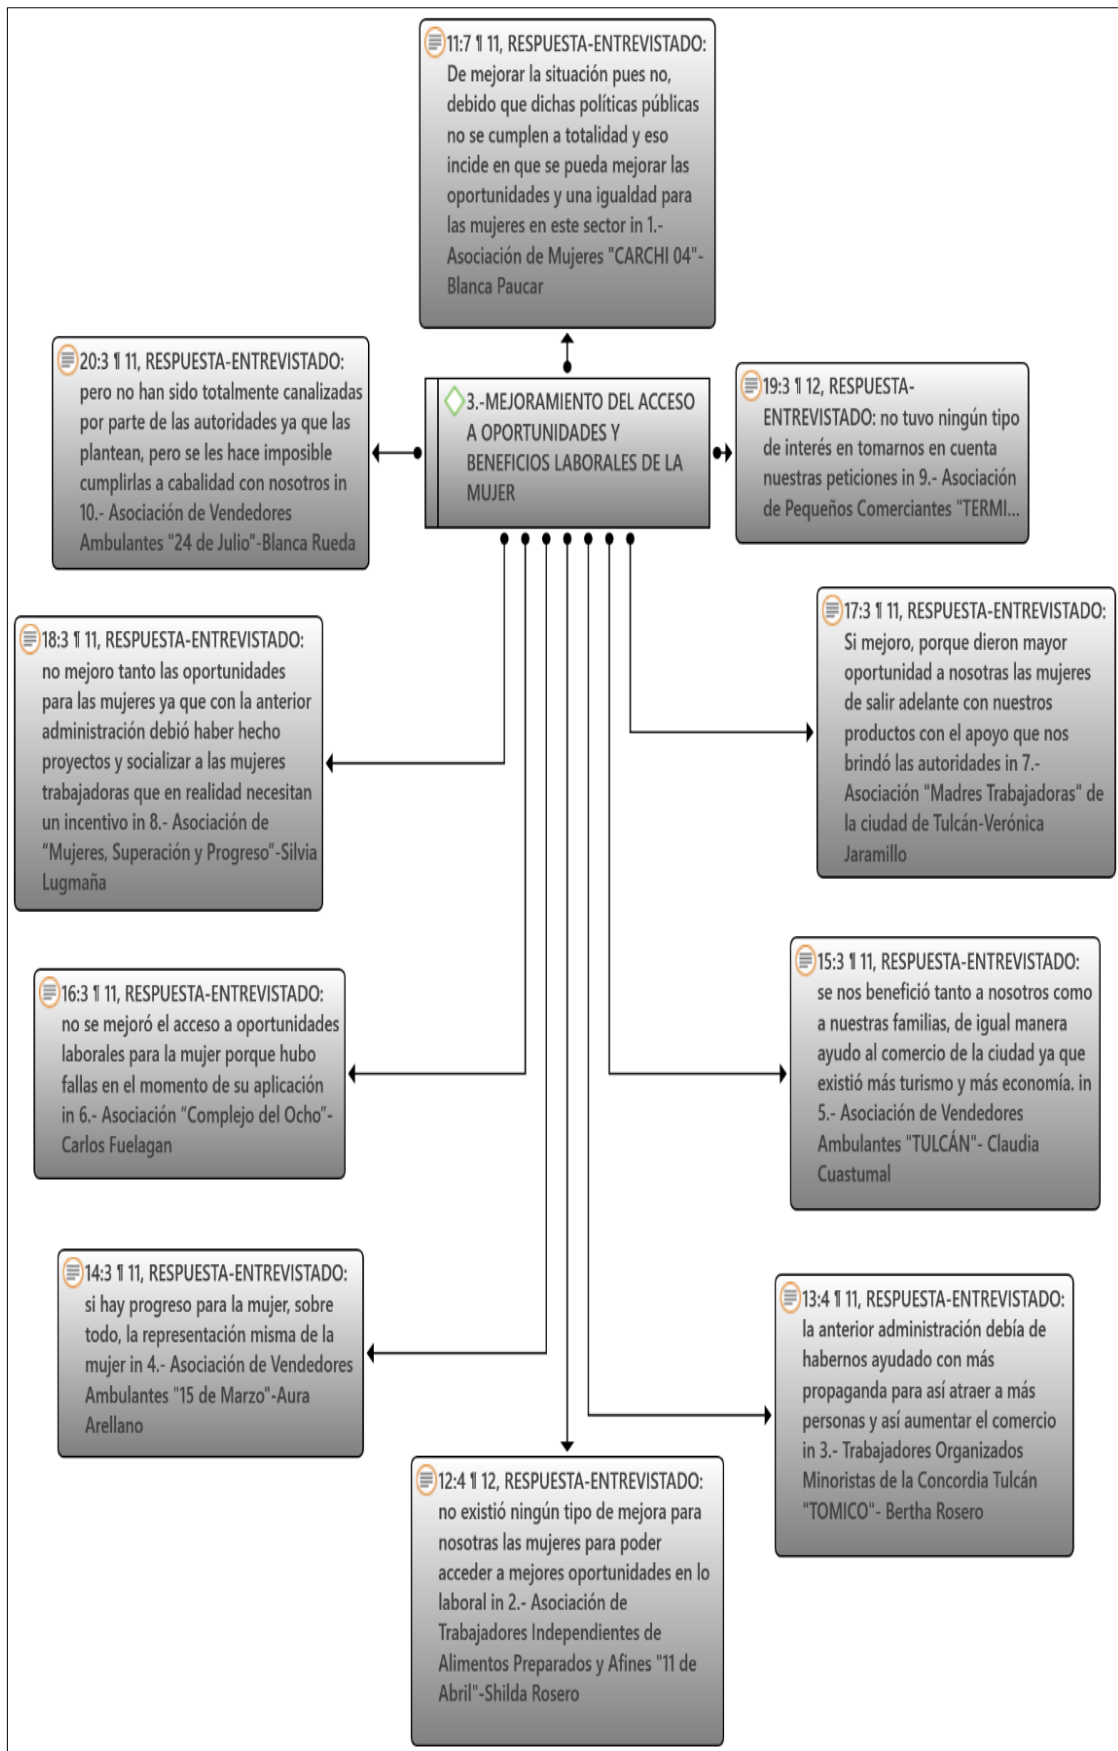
11:7 ¶ 11, RESPUESTA-ENTREVISTADO: De mejorar la situación pues no, debido que dichas políticas públicas no se cumplen a totalidad y eso incide en que se pueda mejorar las oportunidades y una igualdad para las mujeres en este sector in 1.- Asociación de Mujeres "CARCHI 04"- Blanca Paucar

20:3 ¶ 11, RESPUESTA-ENTREVISTADO: pero no han sido totalmente canalizadas por parte de las autoridades ya que las plantean, pero se les hace imposible cumplirlas a cabalidad con nosotros in 10.- Asociación de Vendedores Ambulantes "24 de Julio"-Blanca Rueda

3.-MEJORAMIENTO DEL ACCESO A OPORTUNIDADES Y BENEFICIOS LABORALES DE LA MUJER

19:3 ¶ 12, RESPUESTA-ENTREVISTADO: no tuvo ningún tipo de interés en tomarnos en cuenta nuestras peticiones in 9.- Asociación de Pequeños Comerciantes "TERMI...

18:3 ¶ 11, RESPUESTA-ENTREVISTADO: no mejoro tanto las oportunidades para las mujeres ya que con la anterior administración debió haber hecho proyectos y socializar a las mujeres trabajadoras que en realidad necesitan un incentivo in 8.- Asociación de "Mujeres, Superación y Progreso"-Silvia Lugmaña

17:3 ¶ 11, RESPUESTA-ENTREVISTADO: Si mejoro, porque dieron mayor oportunidad a nosotras las mujeres de salir adelante con nuestros productos con el apoyo que nos brindó las autoridades in 7.- Asociación "Madres Trabajadoras" de la ciudad de Tulcán-Verónica Jaramillo

16:3 ¶ 11, RESPUESTA-ENTREVISTADO: no se mejoró el acceso a oportunidades laborales para la mujer porque hubo fallas en el momento de su aplicación in 6.- Asociación "Complejo del Ocho"- Carlos Fuelagan

15:3 ¶ 11, RESPUESTA-ENTREVISTADO: se nos benefició tanto a nosotros como a nuestras familias, de igual manera ayudo al comercio de la ciudad ya que existió más turismo y más economía. in 5.- Asociación de Vendedores Ambulantes "TULCÁN"- Claudia Cuastumal

14:3 ¶ 11, RESPUESTA-ENTREVISTADO: si hay progreso para la mujer, sobre todo, la representación misma de la mujer in 4.- Asociación de Vendedores Ambulantes "15 de Marzo"-Aura Arellano

13:4 ¶ 11, RESPUESTA-ENTREVISTADO: la anterior administración debía de habernos ayudado con más propaganda para así atraer a más personas y así aumentar el comercio in 3.- Trabajadores Organizados Minoristas de la Concordia Tulcán "TOMICO"- Bertha Rosero

12:4 ¶ 12, RESPUESTA-ENTREVISTADO: no existió ningún tipo de mejora para nosotras las mujeres para poder acceder a mejores oportunidades en lo laboral in 2.- Asociación de Trabajadores Independientes de Alimentos Preparados y Afines "11 de Abril"-Shilda Rosero